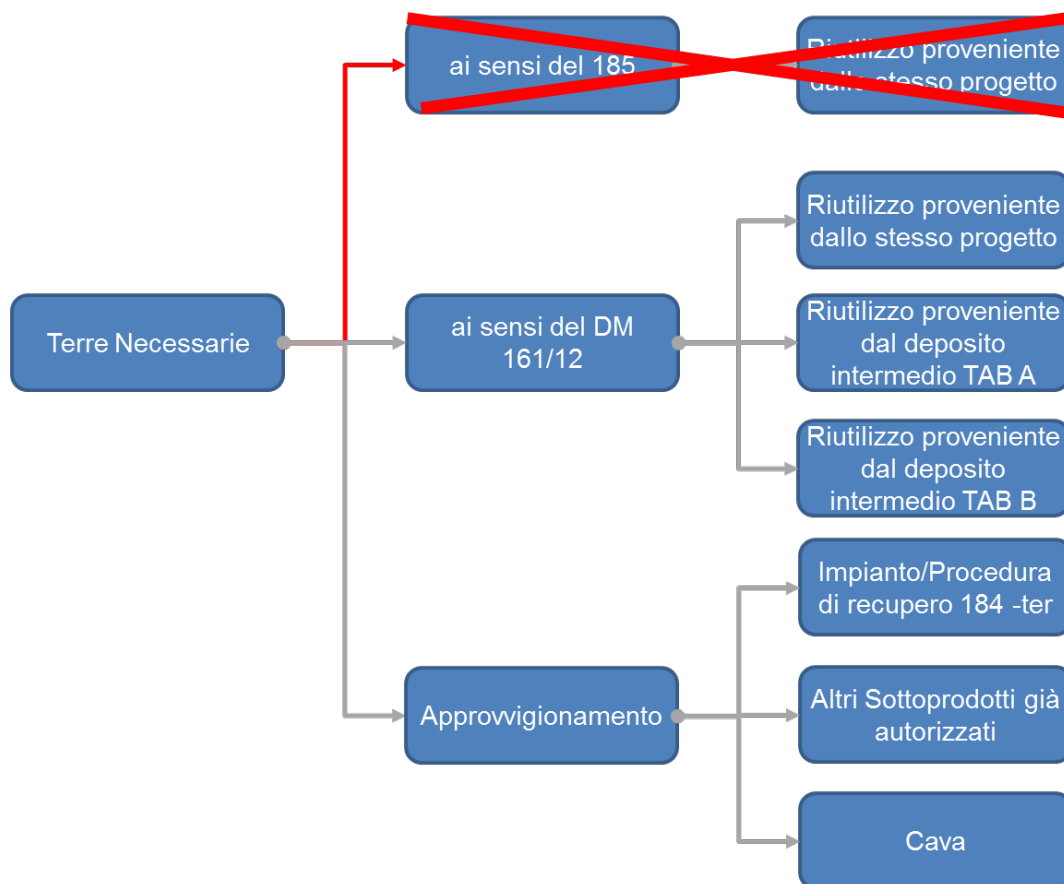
ai sensi del 185

Riutilizzo proveniente dallo stesso progetto

Terre Necessarie

ai sensi del DM 161/12

Riutilizzo proveniente dallo stesso progetto

Riutilizzo proveniente dal deposito intermedio TAB A

Riutilizzo proveniente dal deposito intermedio TAB B

Approvvigionamento

Impianto/Procedura di recupero 184 -ter

Altri Sottoprodotti già autorizzati

Cava